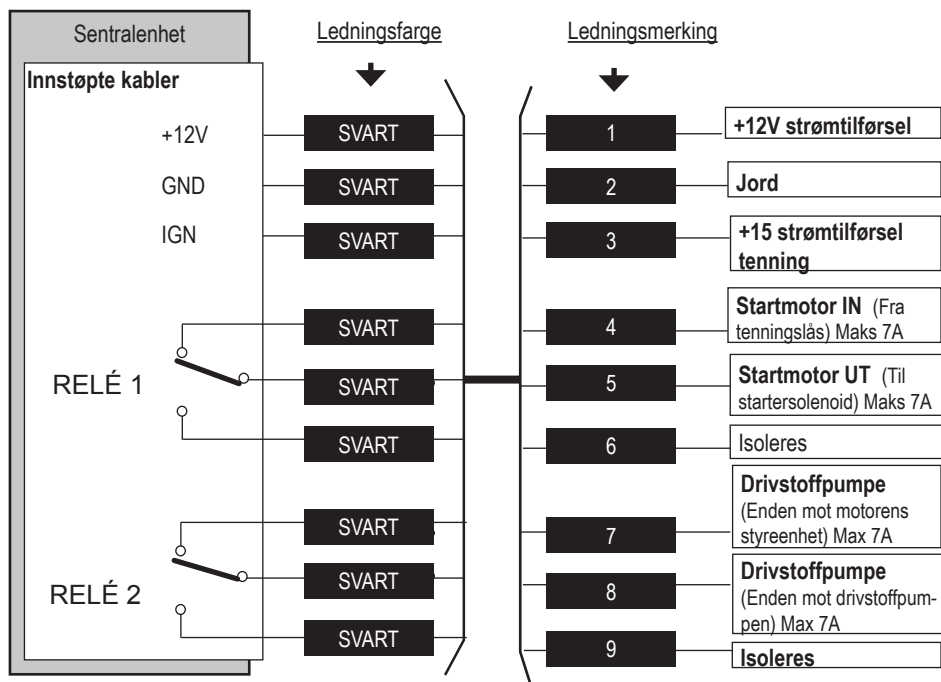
Sentralenhet

Ledningsfarge

Ledningsmerking

Innstøpte kabler

+12V
GND
IGN

RELÉ 1

RELÉ 2

SVART
SVART
SVART
SVART
SVART
SVART
SVART
SVART
SVART

1 +12V strømtilførsel
2 Jord
3 +15 strømtilførsel tenning
4 Startmotor IN (Fra tenningslås) Maks 7A
5 Startmotor UT (Til startersolenoid) Maks 7A
6 Isoleres
7 Drivstoffpumpe (Enden mot motorens styreenhet) Max 7A
8 Drivstoffpumpe (Enden mot drivstoffpumpen) Max 7A
9 Isoleres